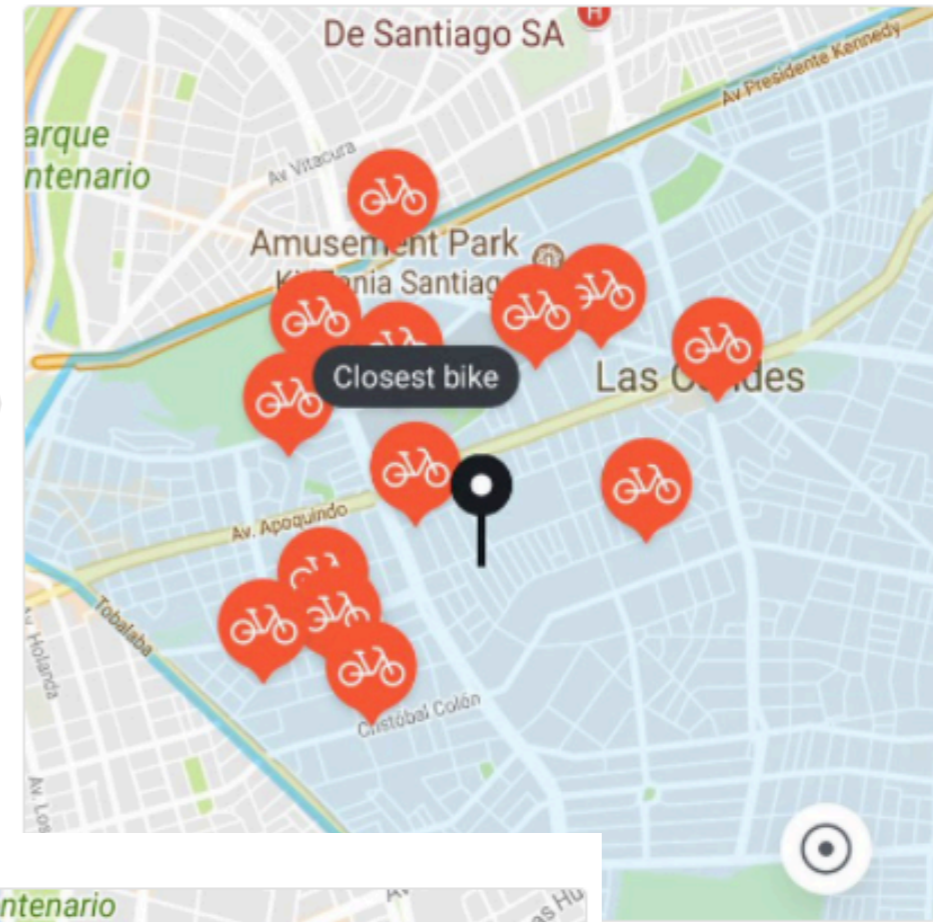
De Santiago SA

Av. Presidente Kennedy

arque
ntenario

Av. Vitacura

Amusement Park
K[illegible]nia Santiag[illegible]

Closest bike

Las C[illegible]des

Av. Apoquindo

Tobalaba

Av. Holanda

Cristóbal Colón

Av. Los

ntenario

Av

as Hu